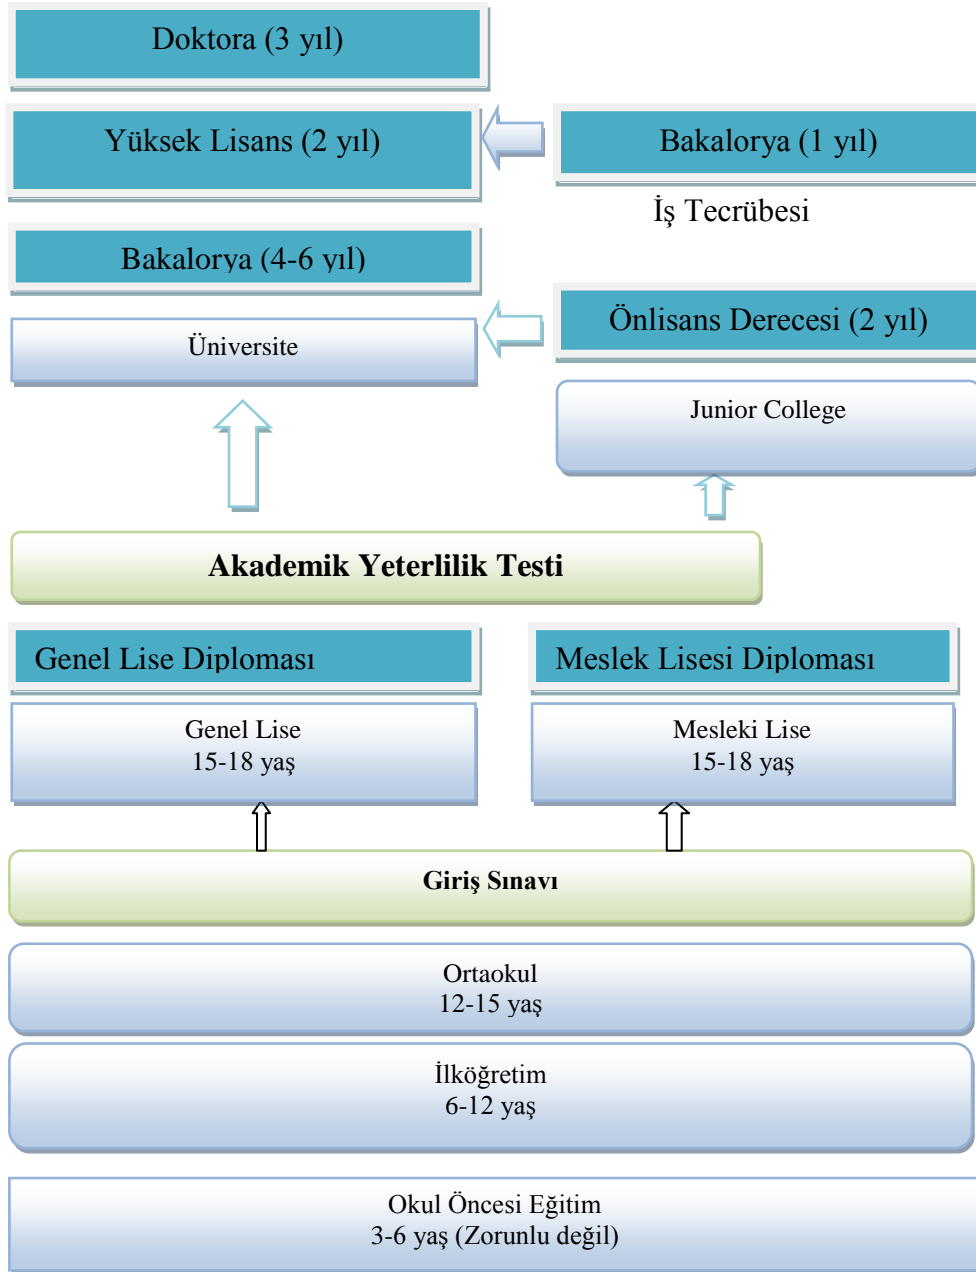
Doktora (3 yıl)

Yüksek Lisans (2 yıl)

Bakalorya (1 yıl)

İş Tecrübesi

Bakalorya (4-6 yıl)

Üniversite

Önlisans Derecesi (2 yıl)

Junior College

Akademik Yeterlilik Testi

Genel Lise Diploması

Meslek Lisesi Diploması

Genel Lise
15-18 yaş

Mesleki Lise
15-18 yaş

Giriş Sınavı

Ortaokul
12-15 yaş

İlköğretim
6-12 yaş

Okul Öncesi Eğitim
3-6 yaş (Zorunlu değil)